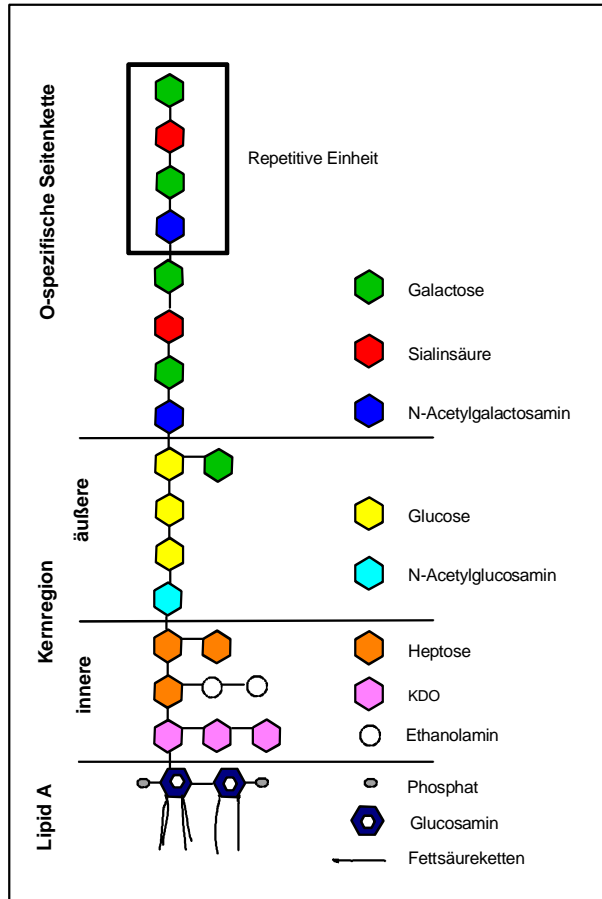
O-spezifische Seitenkette

Repetitive Einheit

Galactose

Sialinsäure

N-Acetylgalactosamin

Kernregion

äußere

Glucose

N-Acetylglucosamin

innere

Heptose

KDO

Ethanolamin

Lipid A

Phosphat

Glucosamin

Fettsäureketten